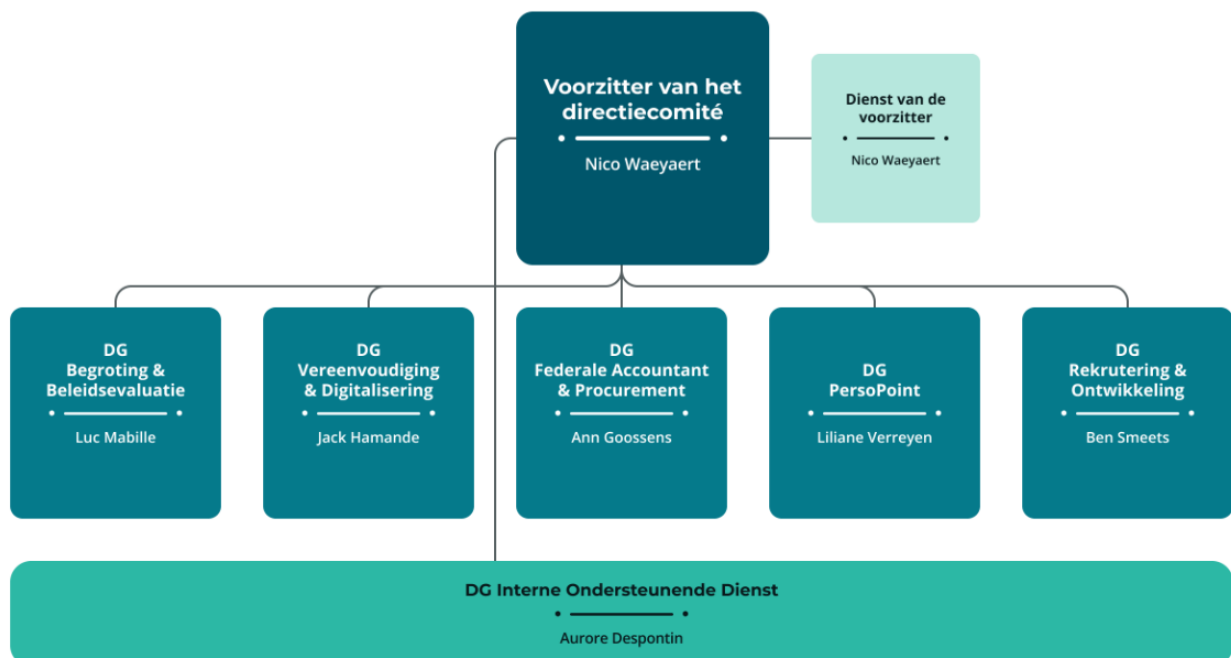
Voorzitter van het directiecomité

Nico Waeyaert

Dienst van de voorzitter

Nico Waeyaert

DG
Begroting & Beleidsevaluatie

Luc Mabille

DG
Vereenvoudiging & Digitalisering

Jack Hamande

DG
Federale Accountant & Procurement

Ann Goossens

DG
PersoPoint

Liliane Verreyen

DG
Rekrutering & Ontwikkeling

Ben Smeets

DG Interne Ondersteunende Dienst

Aurore Despontin